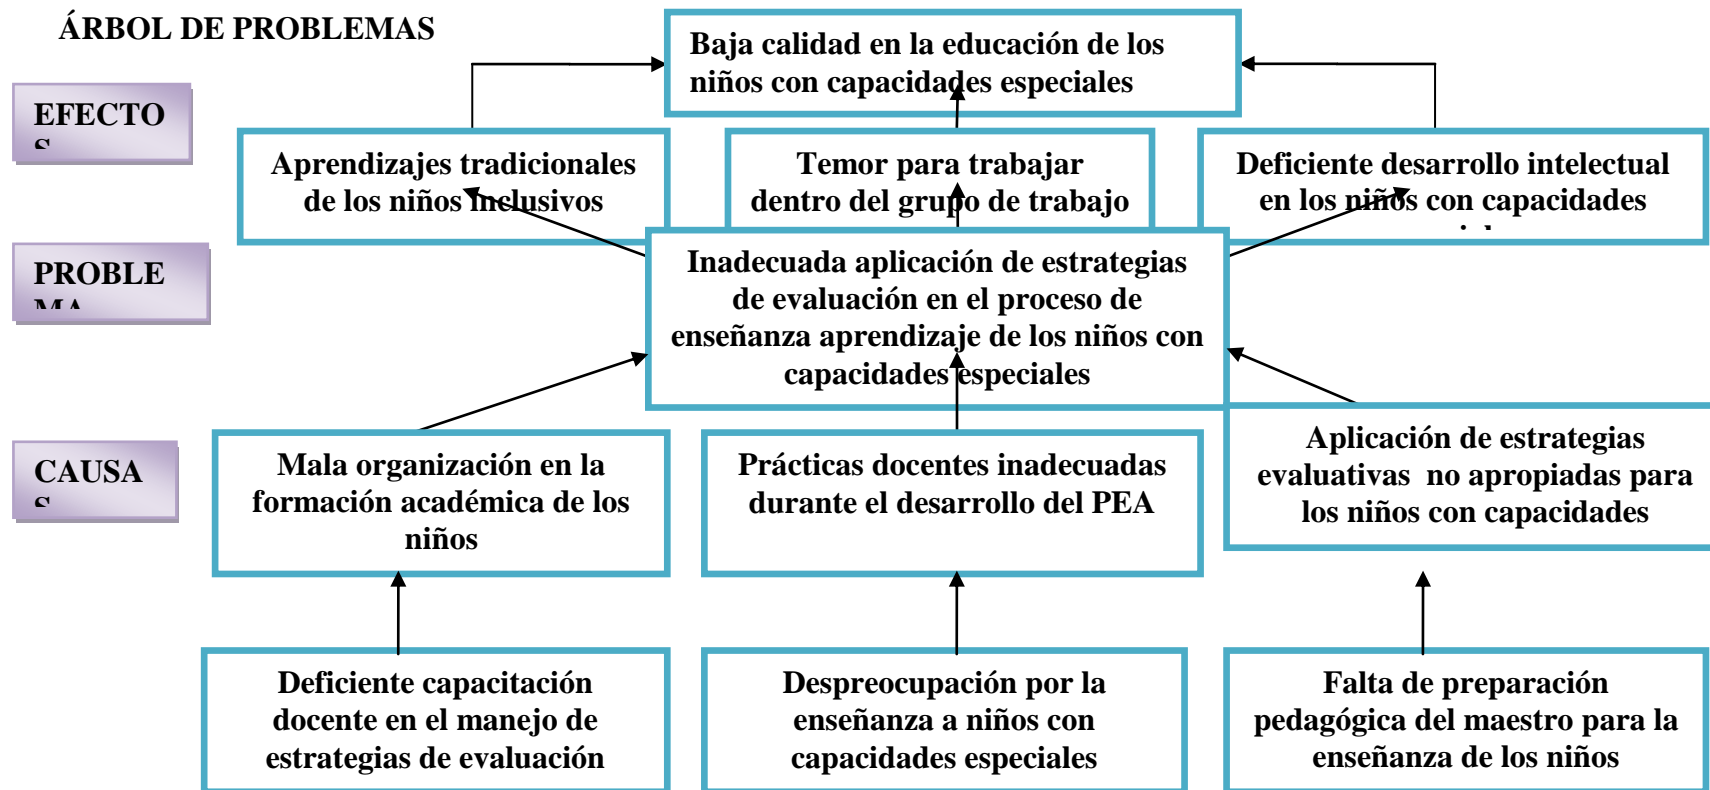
ÁRBOL DE PROBLEMAS

EFECTO
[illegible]

PROBLE
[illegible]

CAUSA
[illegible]

Baja calidad en la educación de los niños con capacidades especiales

Aprendizajes tradicionales de los niños inclusivos

Temor para trabajar dentro del grupo de trabajo

Deficiente desarrollo intelectual en los niños con capacidades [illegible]

Inadecuada aplicación de estrategias de evaluación en el proceso de enseñanza aprendizaje de los niños con capacidades especiales

Mala organización en la formación académica de los niños

Prácticas docentes inadecuadas durante el desarrollo del PEA

Aplicación de estrategias evaluativas no apropiadas para los niños con capacidades

Deficiente capacitación docente en el manejo de estrategias de evaluación

Despreocupación por la enseñanza a niños con capacidades especiales

Falta de preparación pedagógica del maestro para la enseñanza de los niños